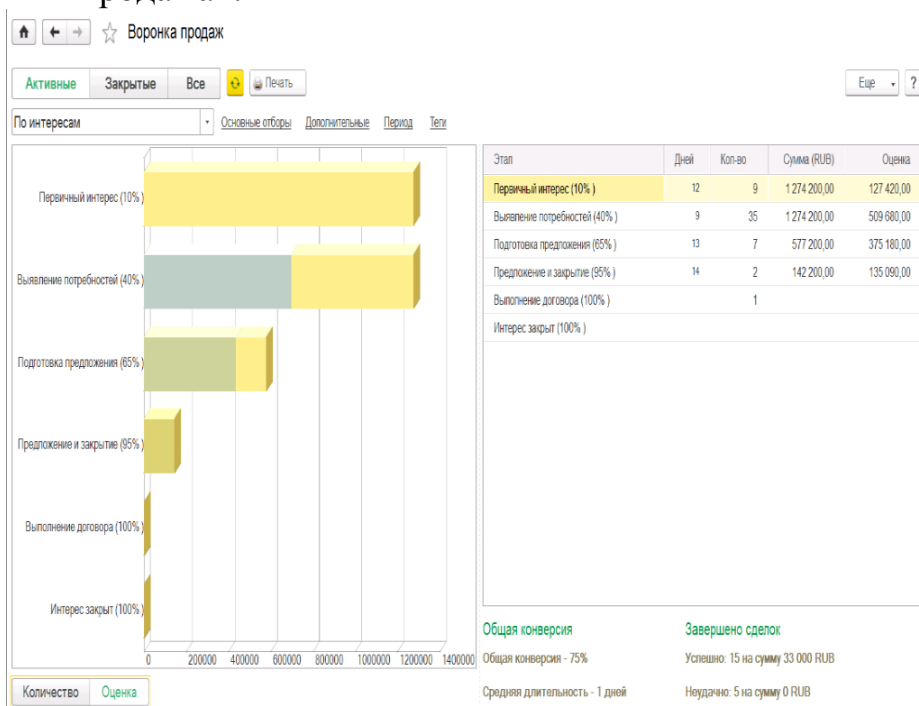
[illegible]

Воронка продаж

Активные Закрытые Все Печать Еще ?

По интересам Основные отборы Дополнительные Период Теги

Первичный интерес (10%)

Выявление потребностей (40%)

Подготовка предложения (65%)

Предложение и закрытие (95%)

Выполнение договора (100%)

Интерес закрыт (100%)

0 200000 400000 600000 800000 1000000 1200000 1400000

| Этап | Дней | Кол-во | Сумма (RUB) | Оценка |
|---|---|---|---|---|
| Первичный интерес (10%) | 12 | 9 | 1 274 200,00 | 127 420,00 |
| Выявление потребностей (40%) | 9 | 35 | 1 274 200,00 | 509 680,00 |
| Подготовка предложения (65%) | 13 | 7 | 577 200,00 | 375 180,00 |
| Предложение и закрытие (95%) | 14 | 2 | 142 200,00 | 135 090,00 |
| Выполнение договора (100%) | | 1 | | |
| Интерес закрыт (100%) | | | | |

Общая конверсия

Общая конверсия - 75%

Средняя длительность - 1 дней

Завершено сделок

Успешно: 15 на сумму 33 000 RUB

Неудачно: 5 на сумму 0 RUB

Количество Оценка